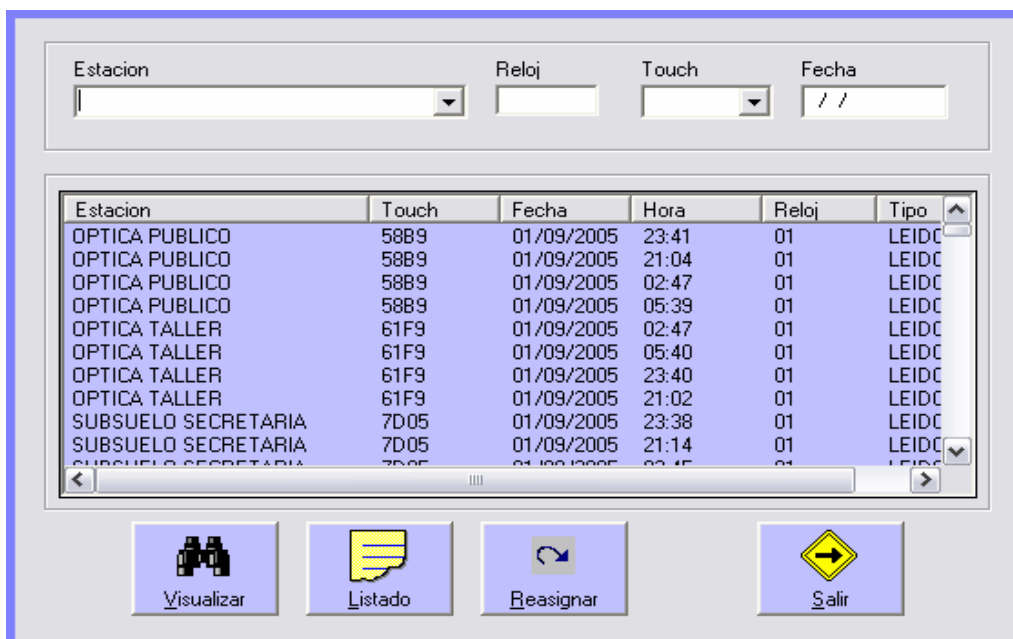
Estacion

Reloj

Touch

Fecha

/ /

| Estacion | Touch | Fecha | Hora | Reloj | Tipo |
|---|---|---|---|---|---|
| OPTICA PUBLICO | 58B9 | 01/09/2005 | 23:41 | 01 | LEIDO |
| OPTICA PUBLICO | 58B9 | 01/09/2005 | 21:04 | 01 | LEIDO |
| OPTICA PUBLICO | 58B9 | 01/09/2005 | 02:47 | 01 | LEIDO |
| OPTICA PUBLICO | 58B9 | 01/09/2005 | 05:39 | 01 | LEIDO |
| OPTICA TALLER | 61F9 | 01/09/2005 | 02:47 | 01 | LEIDO |
| OPTICA TALLER | 61F9 | 01/09/2005 | 05:40 | 01 | LEIDO |
| OPTICA TALLER | 61F9 | 01/09/2005 | 23:40 | 01 | LEIDO |
| OPTICA TALLER | 61F9 | 01/09/2005 | 21:02 | 01 | LEIDO |
| SUBSUELO SECRETARIA | 7D05 | 01/09/2005 | 23:38 | 01 | LEIDO |
| SUBSUELO SECRETARIA | 7D05 | 01/09/2005 | 21:14 | 01 | LEIDO |
| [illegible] | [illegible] | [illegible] | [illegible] | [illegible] | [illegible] |

Visualizar

Listado

Reasignar

Salir